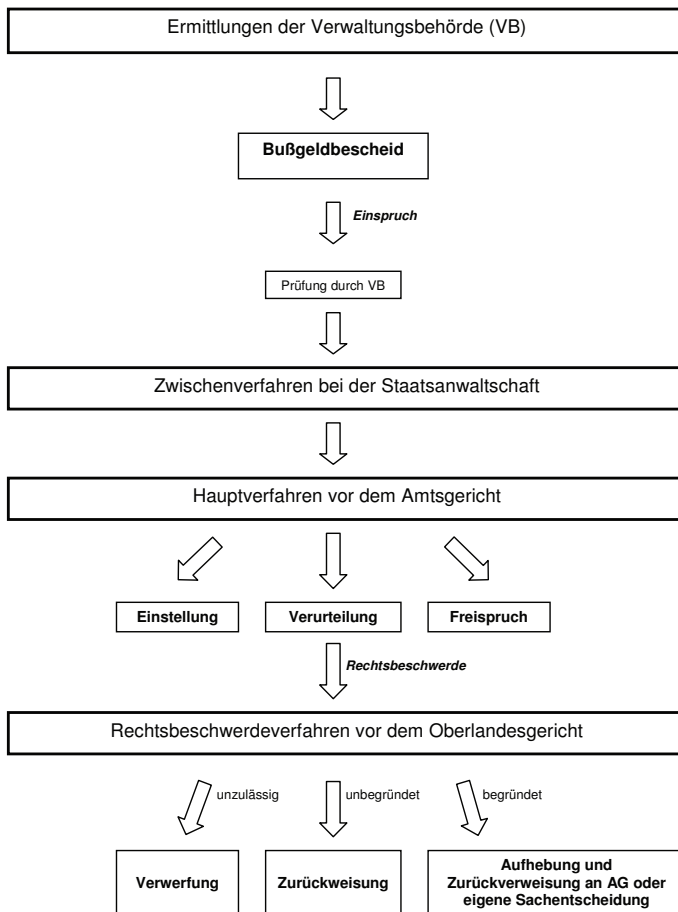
Ermittlungen der Verwaltungsbehörde (VB)

Bußgeldbescheid

Einspruch

Prüfung durch VB

Zwischenverfahren bei der Staatsanwaltschaft

Hauptverfahren vor dem Amtsgericht

Einstellung

Verurteilung

Freispruch

Rechtsbeschwerde

Rechtsbeschwerdeverfahren vor dem Oberlandesgericht

unzulässig

unbegründet

begründet

Verwerfung

Zurückweisung

Aufhebung und Zurückverweisung an AG oder eigene Sachentscheidung